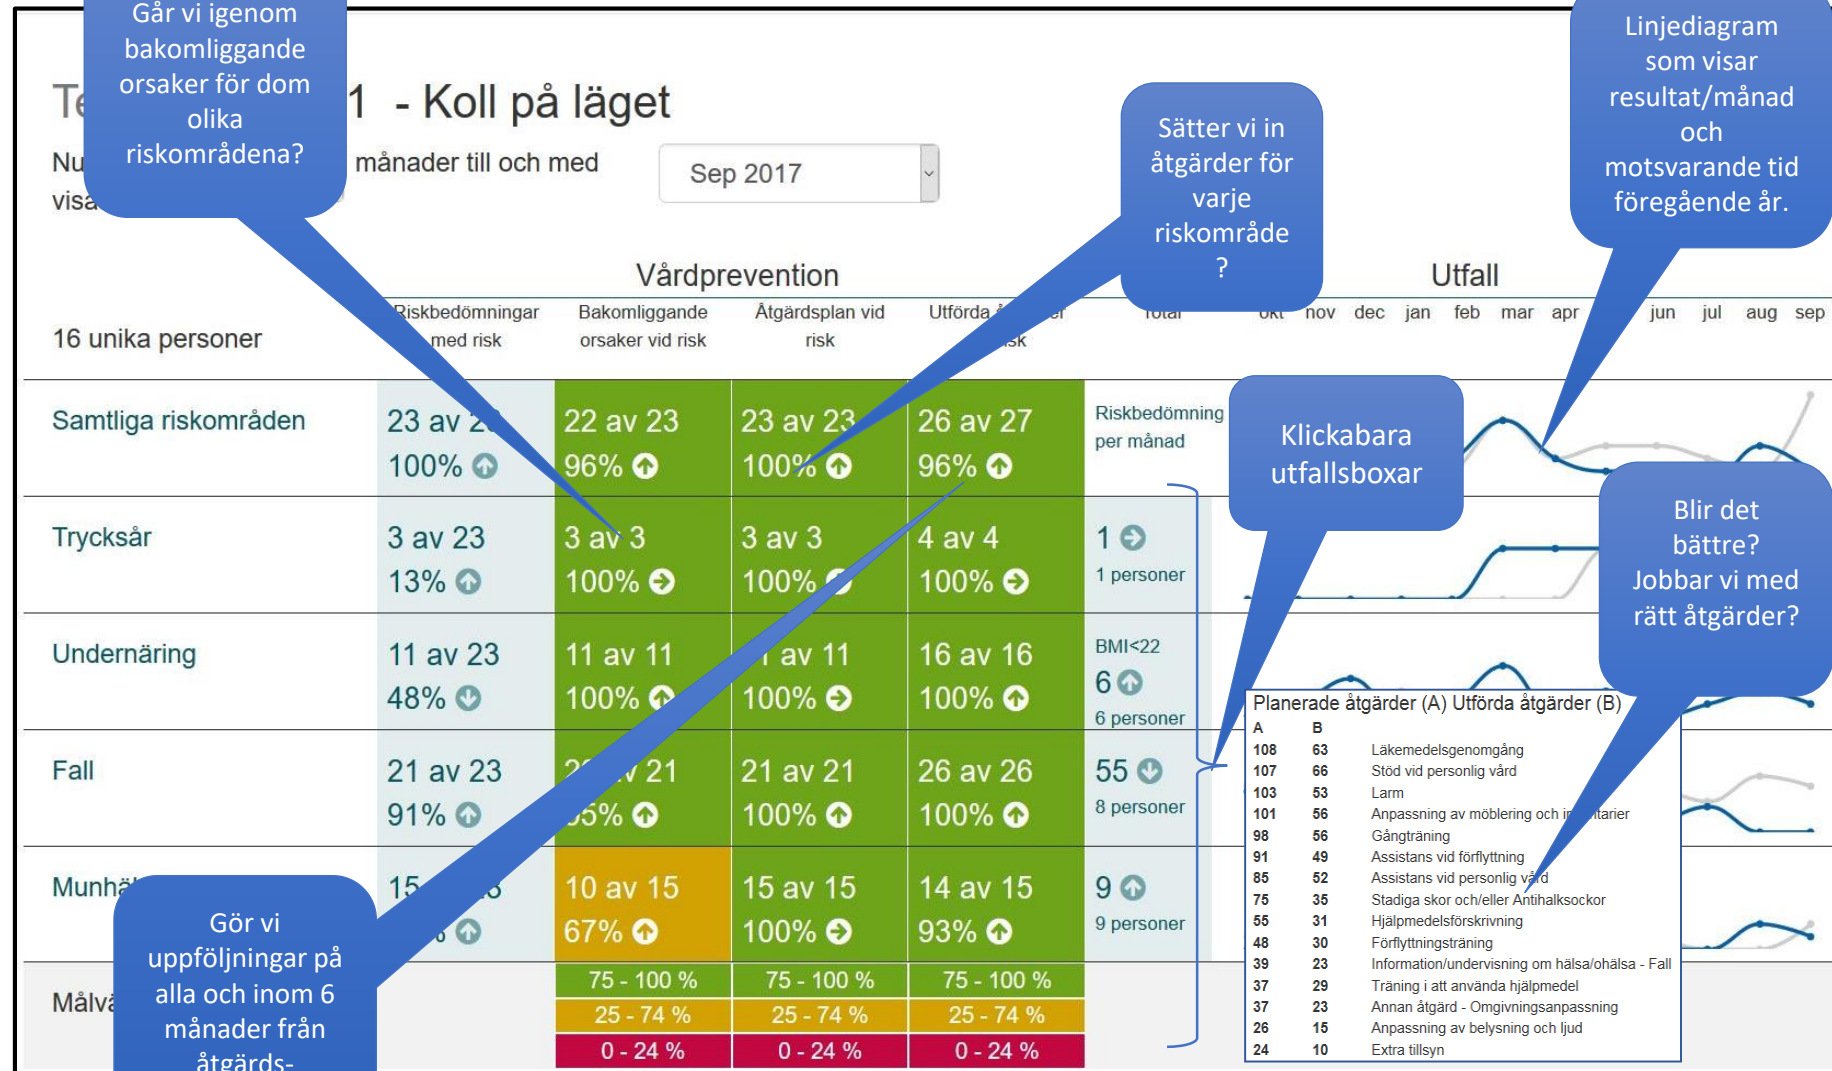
Te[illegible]1 - Koll på läget

Nu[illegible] månader till och med

visa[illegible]

Sep 2017

Går vi igenom bakomliggande orsaker för dom olika riskområdena?

Sätter vi in åtgärder för varje riskområde ?

Linjediagram som visar resultat/månad och motsvarande tid föregående år.

Vårdprevention

Utfall

16 unika personer

Riskbedömningar med risk

Bakomliggande orsaker vid risk

Åtgärdsplan vid risk

Utförda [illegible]er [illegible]sk

Total

okt nov dec jan feb mar apr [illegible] jun jul aug sep

Klickabara utfallsboxar

Blir det bättre? Jobbar vi med rätt åtgärder?

| | | | | | |
|---|---|---|---|---|---|
| Samtliga riskområden | 23 av 2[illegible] 100% | 22 av 23 96% | 23 av 23 100% | 26 av 27 96% | Riskbedömning per månad |
| Trycksår | 3 av 23 13% | 3 av 3 100% | 3 av 3 100% | 4 av 4 100% | 1 1 personer |
| Undernäring | 11 av 23 48% | 11 av 11 100% | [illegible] av 11 100% | 16 av 16 100% | BMI<22 6 6 personer |
| Fall | 21 av 23 91% | 2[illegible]v 21 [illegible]5% | 21 av 21 100% | 26 av 26 100% | 55 8 personer |
| Munhä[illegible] | 15 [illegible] | 10 av 15 67% | 15 av 15 100% | 14 av 15 93% | 9 9 personer |
| Målvä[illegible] | | 75 - 100 % 25 - 74 % 0 - 24 % | 75 - 100 % 25 - 74 % 0 - 24 % | 75 - 100 % 25 - 74 % 0 - 24 % | |

Gör vi uppföljningar på alla och inom 6 månader från åtgärds-

Planerade åtgärder (A) Utförda åtgärder (B)

| A | B | |
|---|---|---|
| 108 | 63 | Läkemedelsgenomgång |
| 107 | 66 | Stöd vid personlig vård |
| 103 | 53 | Larm |
| 101 | 56 | Anpassning av möblering och i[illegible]tarier |
| 98 | 56 | Gångträning |
| 91 | 49 | Assistans vid förflyttning |
| 85 | 52 | Assistans vid personlig v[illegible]d |
| 75 | 35 | Stadiga skor och/eller Antihalksockor |
| 55 | 31 | Hjälpmedelsförskrivning |
| 48 | 30 | Förflyttningsträning |
| 39 | 23 | Information/undervisning om hälsa/ohälsa - Fall |
| 37 | 29 | Träning i att använda hjälpmedel |
| 37 | 23 | Annan åtgärd - Omgivningsanpassning |
| 26 | 15 | Anpassning av belysning och ljud |
| 24 | 10 | Extra tillsyn |